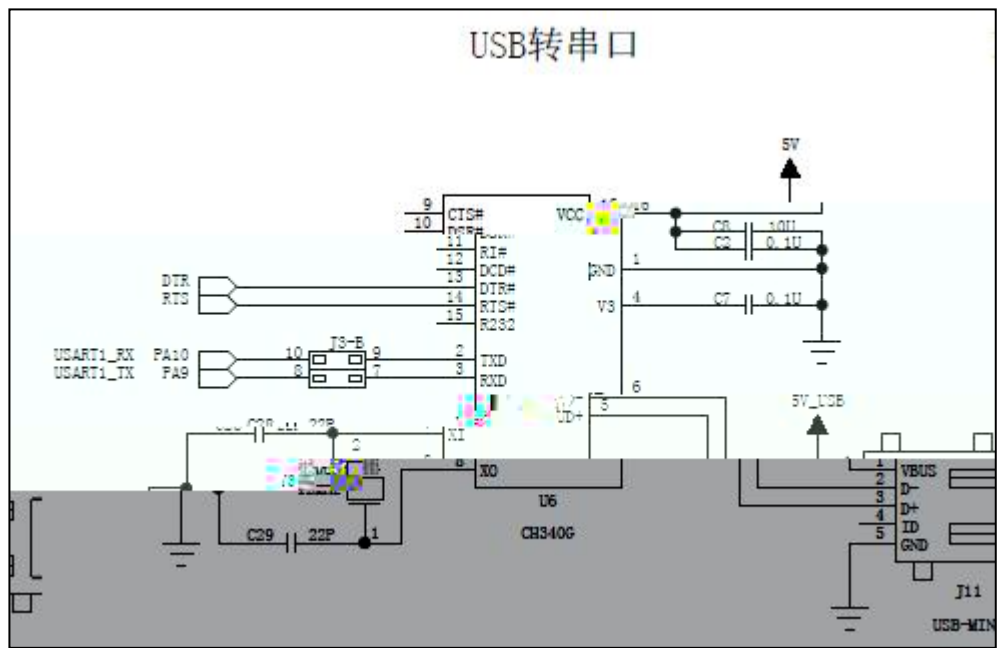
USB转串口

5V

9 CTS#
10 DSR#
11 RI#
12 DCD#
13 DTR#
14 RTS#
15 R232
2 TXD
3 RXD
XI
8 XO
VCC
GND 1
V3 4
6
5 UD+

C6 10U
C2 0.1U
C7 0.1U

DTR
RTS
USART1_RX PA10
USART1_TX PA9

J3-B
10 9
8 7

C28 22P
2
C29 22P
1

U6
CH340G

5V_USB

1 VBUS
2 D-
3 D+
4 ID
5 GND

J11
USB-MIN